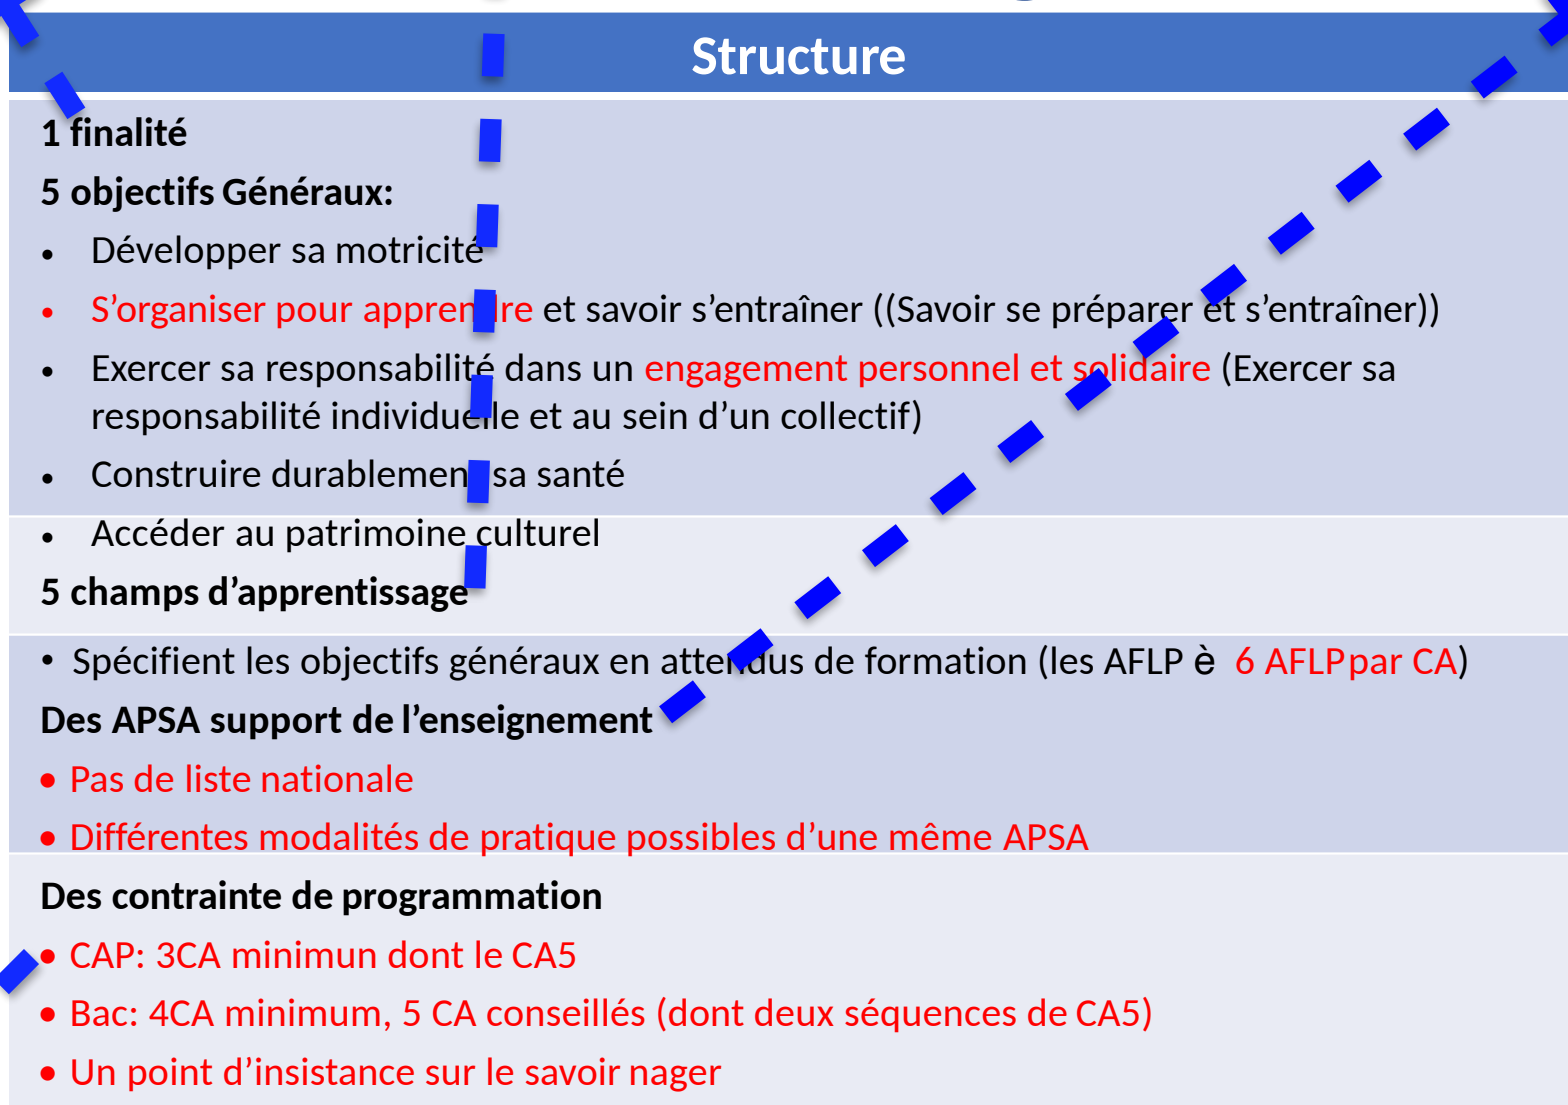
Structure

1 finalité

5 objectifs Généraux:

- Développer sa motricité
- S'organiser pour apprendre et savoir s'entraîner ((Savoir se préparer et s'entraîner))
- Exercer sa responsabilité dans un engagement personnel et solidaire (Exercer sa responsabilité individuelle et au sein d'un collectif)
- Construire durablement sa santé
- Accéder au patrimoine culturel

5 champs d'apprentissage

- Spécifient les objectifs généraux en attendus de formation (les AFLP è 6 AFLPpar CA)

Des APSA support de l'enseignement

- Pas de liste nationale
- Différentes modalités de pratique possibles d'une même APSA

Des contrainte de programmation

- CAP: 3CA minimun dont le CA5
- Bac: 4CA minimum, 5 CA conseillés (dont deux séquences de CA5)
- Un point d'insistance sur le savoir nager